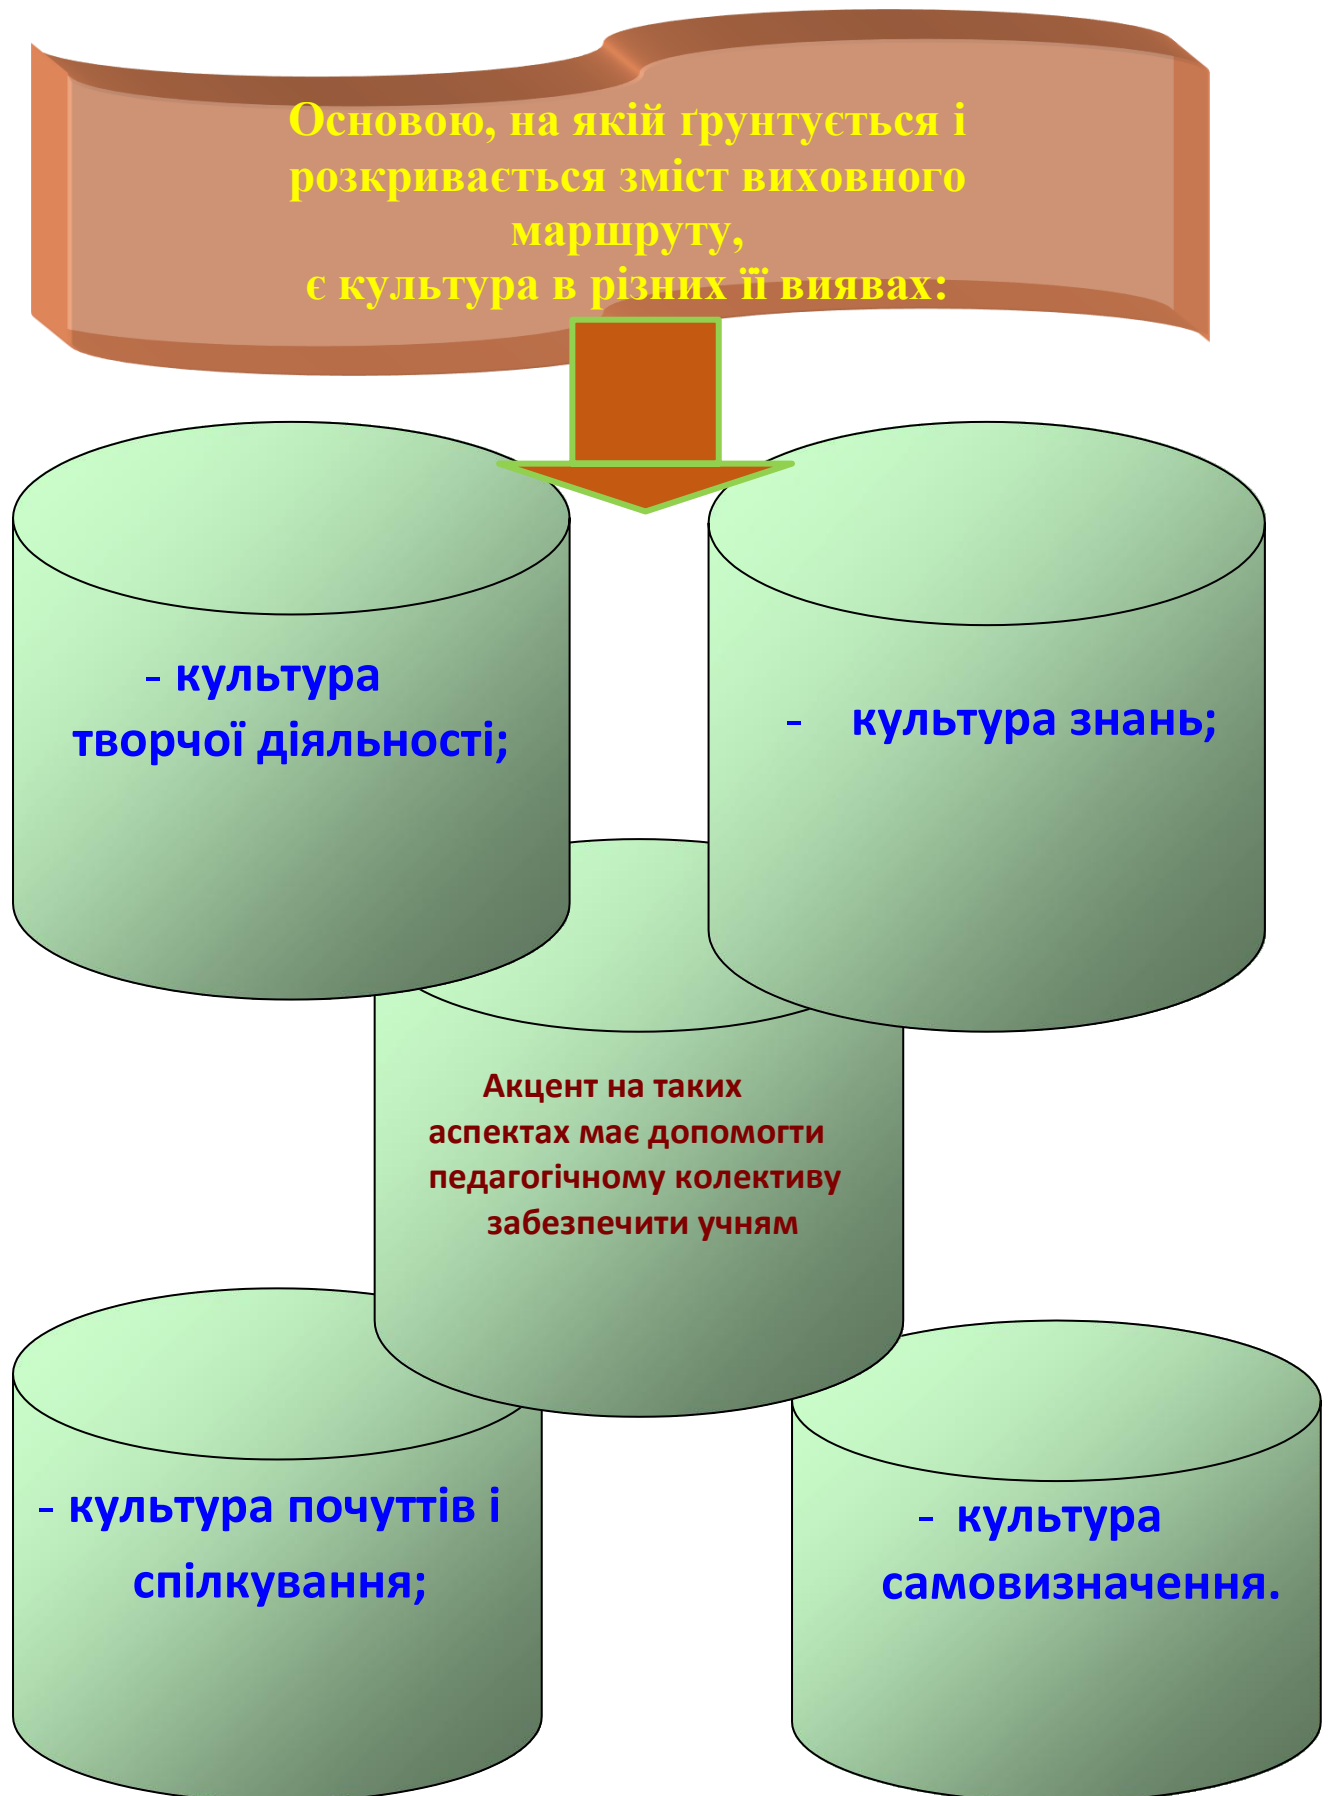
Основою, на якій ґрунтується і розкривається зміст виховного маршруту,
є культура в різних її виявах:

- культура творчої діяльності;

- культура знань;

Акцент на таких аспектах має допомогти педагогічному колективу забезпечити учням

- культура почуттів і спілкування;

- культура самовизначення.